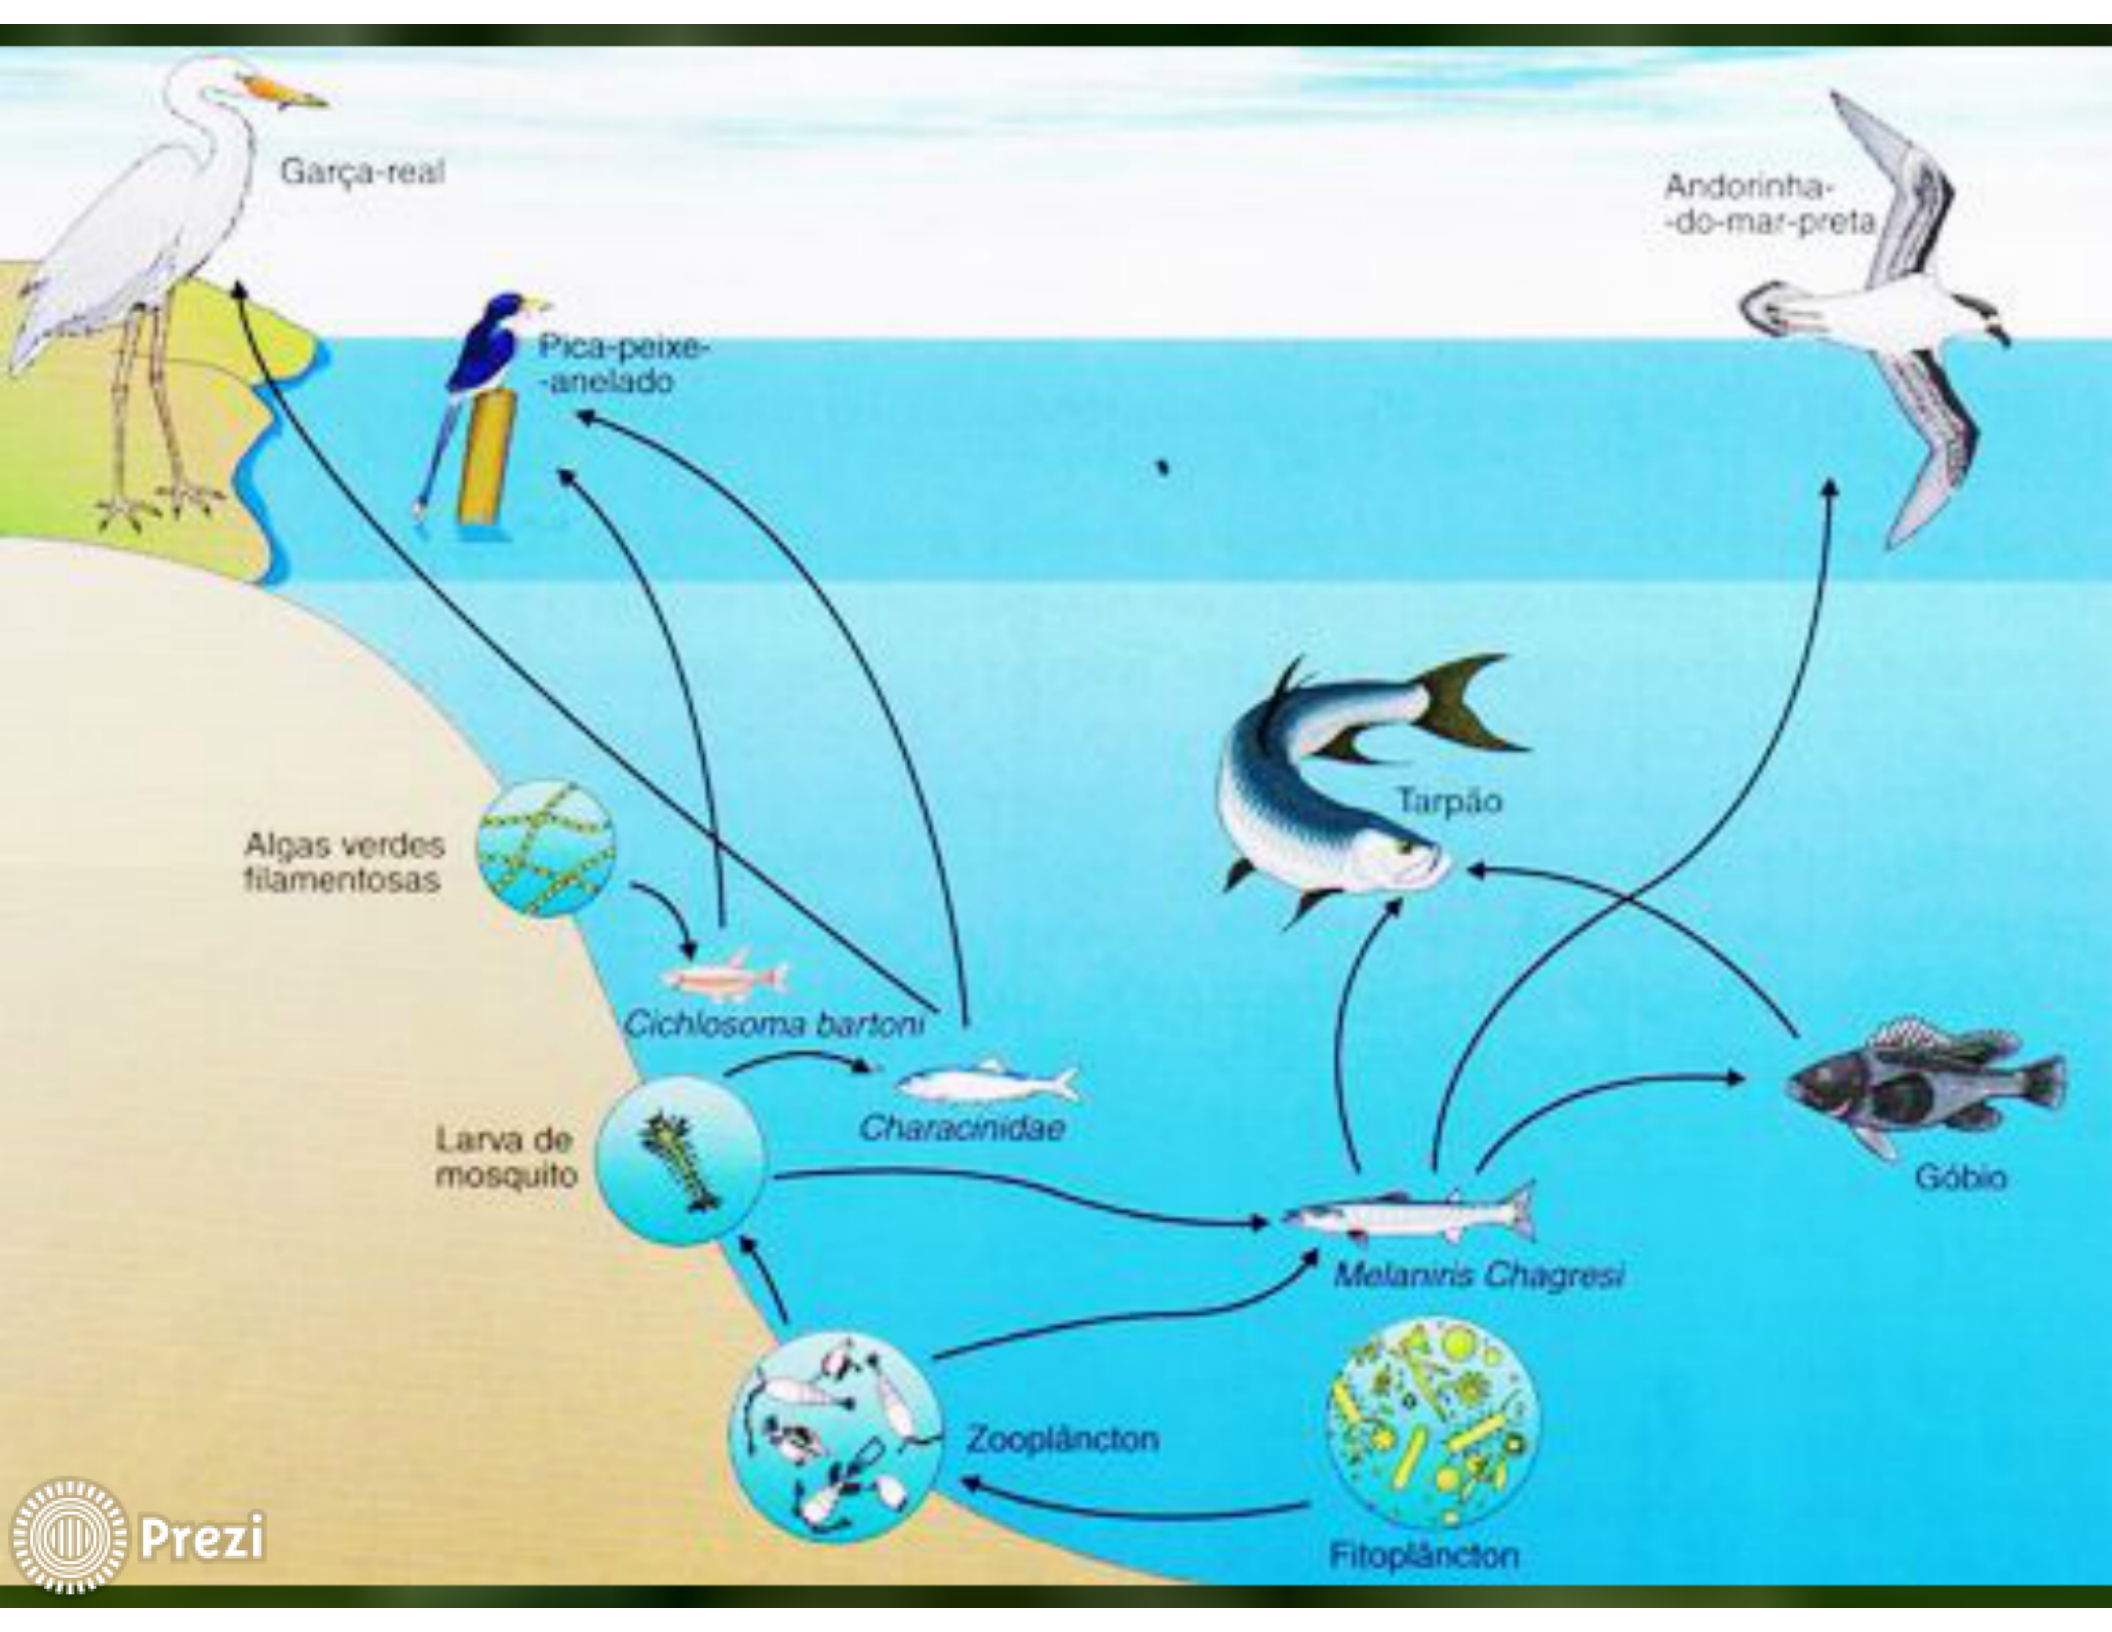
Garça-real

Andorinha-do-mar-preta

Pica-peixe-anelado

Tarpão

Algas verdes filamentosas

Cichlosoma bartoni

Larva de mosquito

Characinidae

Gôbio

Melaniris Chagresi

Zooplâncton

Fitoplâncton

Prezi